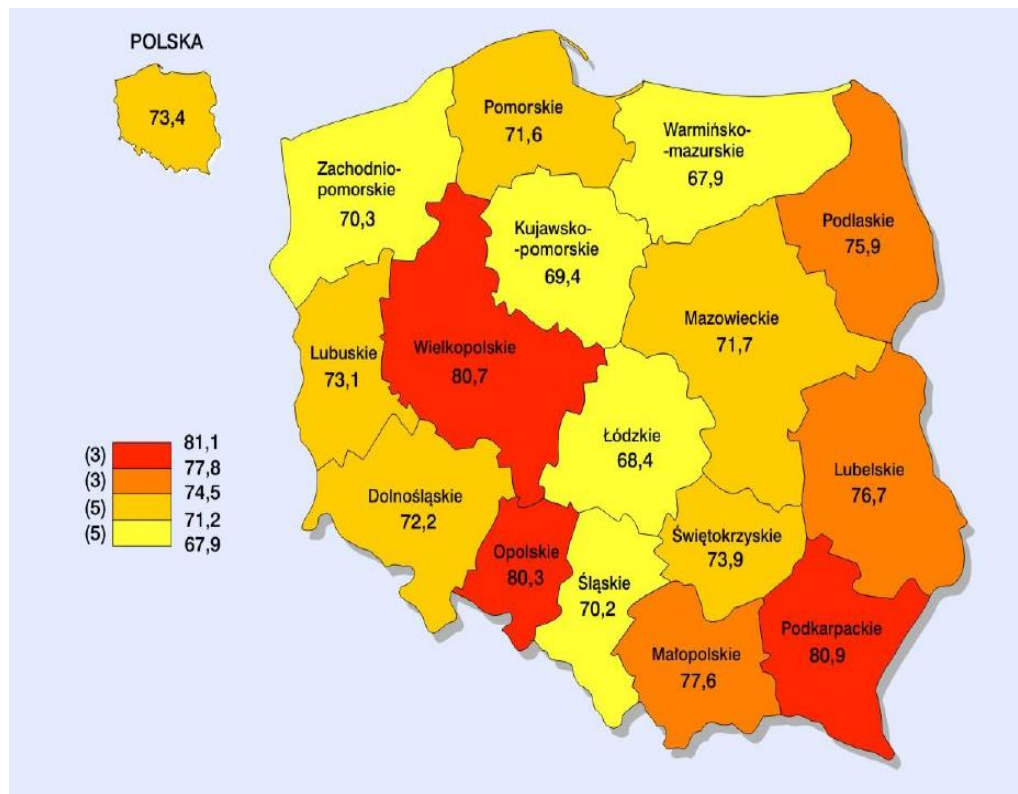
POLSKA
73,4

Pomorskie
71,6

Warmińsko-mazurskie
67,9

Zachodnio-pomorskie
70,3

Kujawsko-pomorskie
69,4

Podlaskie
75,9

Mazowieckie
71,7

Lubuskie
73,1

Wielkopolskie
80,7

Łódzkie
68,4

Lubelskie
76,7

Dolnośląskie
72,2

Opolskie
80,3

Śląskie
70,2

Świętokrzyskie
73,9

Małopolskie
77,6

Podkarpackie
80,9

(3) 81,1
(3) 77,8
(5) 74,5
(5) 71,2
67,9